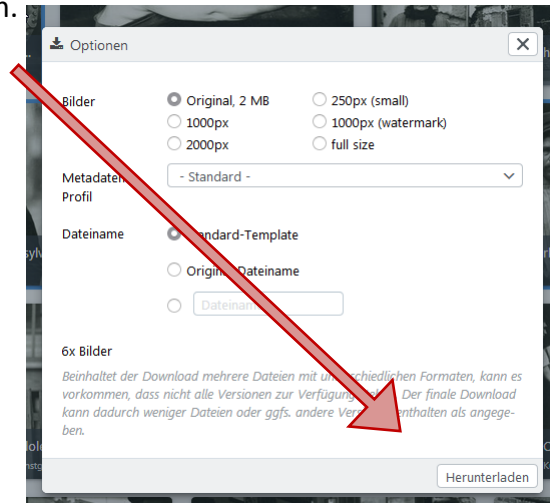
n.

Optionen

Bilder
Original, 2 MB
250px (small)
1000px
1000px (watermark)
2000px
full size

Metadaten Profil
- Standard -

Dateiname
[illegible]tandard-Template
Origin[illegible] Dateiname
Dateina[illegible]

6x Bilder

Beinhaltet der Download mehrere Dateien mit un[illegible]schiedlichen Formaten, kann es vorkommen, dass nicht alle Versionen zur Verfügung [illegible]. Der finale Download kann dadurch weniger Dateien oder ggfs. andere Vers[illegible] enthalten als angegeben.

Herunterladen